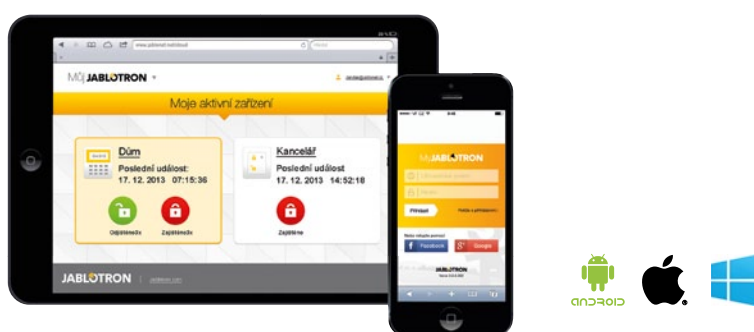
Můj JABLOTRON

Moje aktivní zařízení

Dům
Poslední událost
17. 12. 2013 07:15:36

Odjištěno
Zajištěno

Kancelář
Poslední událost
17. 12. 2013 14:52:18

Zajištěno

JABLOTRON

MůjJABLOTRON

Přihlásit

Facebook
Google

JABLOTRON

android